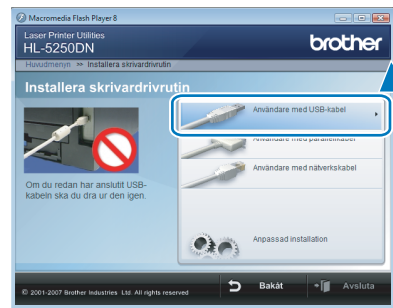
Macromedia Flash Player 8

Laser Printer Utilities
HL-5250DN

brother

Huvudmenyn >> Installera skrivardrivrutin

Installera skrivardrivrutin

Om du redan har anslutit USB-kabeln ska du dra ur den igen.

Användare med USB-kabel

Användare med parallellkabel

Användare med nätverkskabel

Anpassad installation

© 2001-2007 Brother Industries Ltd. All rights reserved

Bakåt

Avsluta